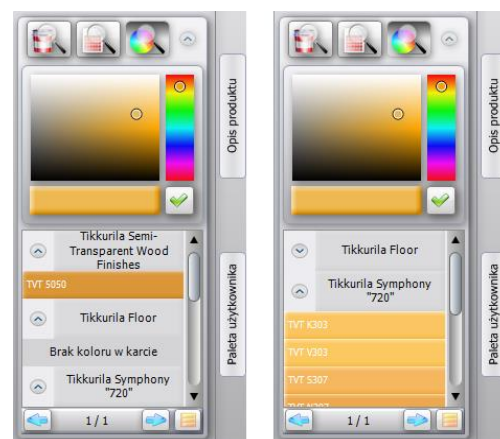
Opis produktu

Tikkurila Semi-Transparent Wood Finishes

TVT S050

Tikkurila Floor

Brak koloru w karcie

Tikkurila Symphony "720"

1/1

Paleta użytkownika

Opis produktu

Tikkurila Floor

Tikkurila Symphony "720"

TVT K303

TVT V303

TVT S307

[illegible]

1/1

Paleta użytkownika